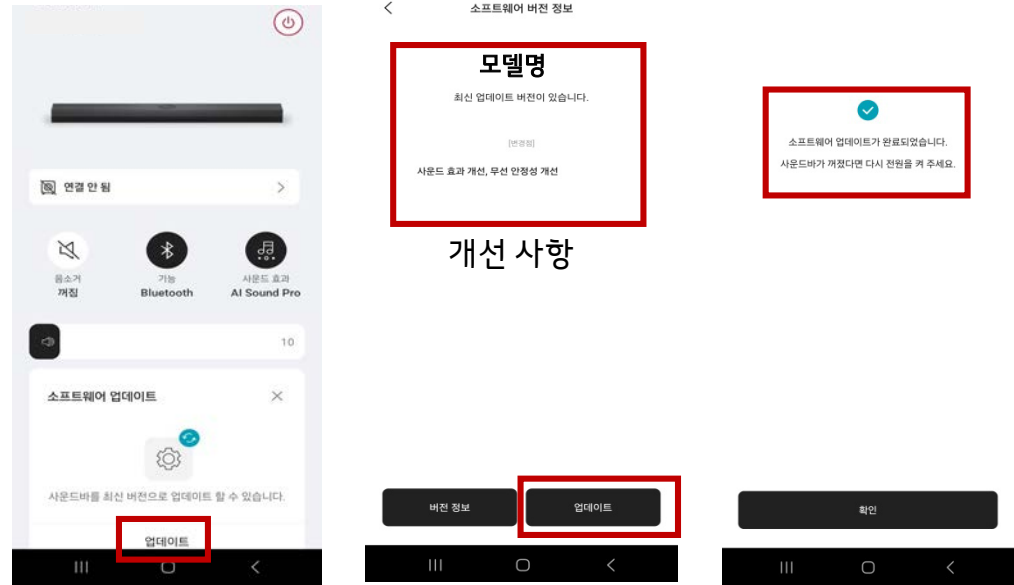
연결 안 됨

음소거
꺼짐

기능
Bluetooth

사운드 효과
AI Sound Pro

10

소프트웨어 업데이트

사운드바를 최신 버전으로 업데이트 할 수 있습니다.

업데이트

소프트웨어 버전 정보

모델명

최신 업데이트 버전이 있습니다.

[변경점]

사운드 효과 개선, 무선 안정성 개선

개선 사항

버전 정보

업데이트

소프트웨어 업데이트가 완료되었습니다.

사운드바가 꺼졌다면 다시 전원을 켜 주세요.

확인